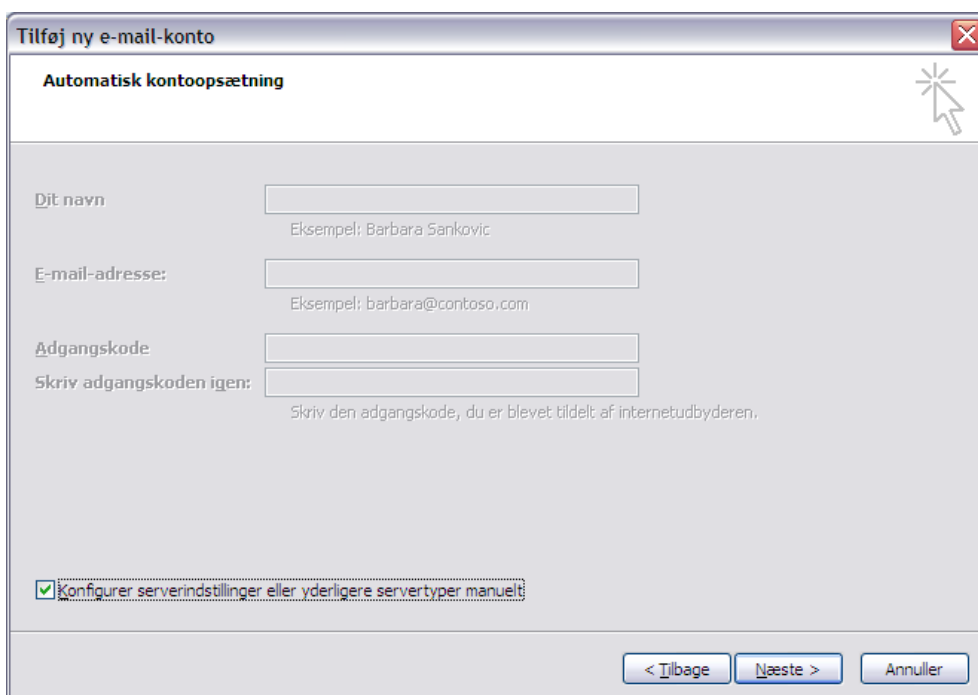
Tilføj ny e-mail-konto

Automatisk kontoopsætning

Dit navn

Eksempel: Barbara Sankovic

E-mail-adresse:

Eksempel: barbara@contoso.com

Adgangskode

Skriv adgangskoden igen:

Skriv den adgangskode, du er blevet tildelt af internetudbyderen.

Konfigurer serverindstillinger eller yderligere servertyper manuelt

< Tilbage

Næste >

Annuller